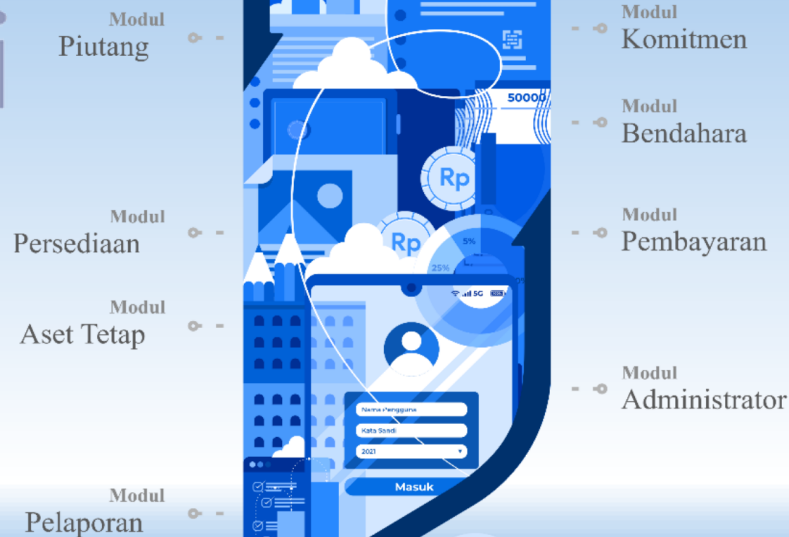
Modul
Piutang

Modul
Persediaan

Modul
Aset Tetap

Modul
Pelaporan

Modul
Komitmen

Modul
Bendahara

Modul
Pembayaran

Modul
Administrator

50000

Rp

Rp

5%

25%

5G

Nama Pengguna

Kata Sandi

2021

Masuk